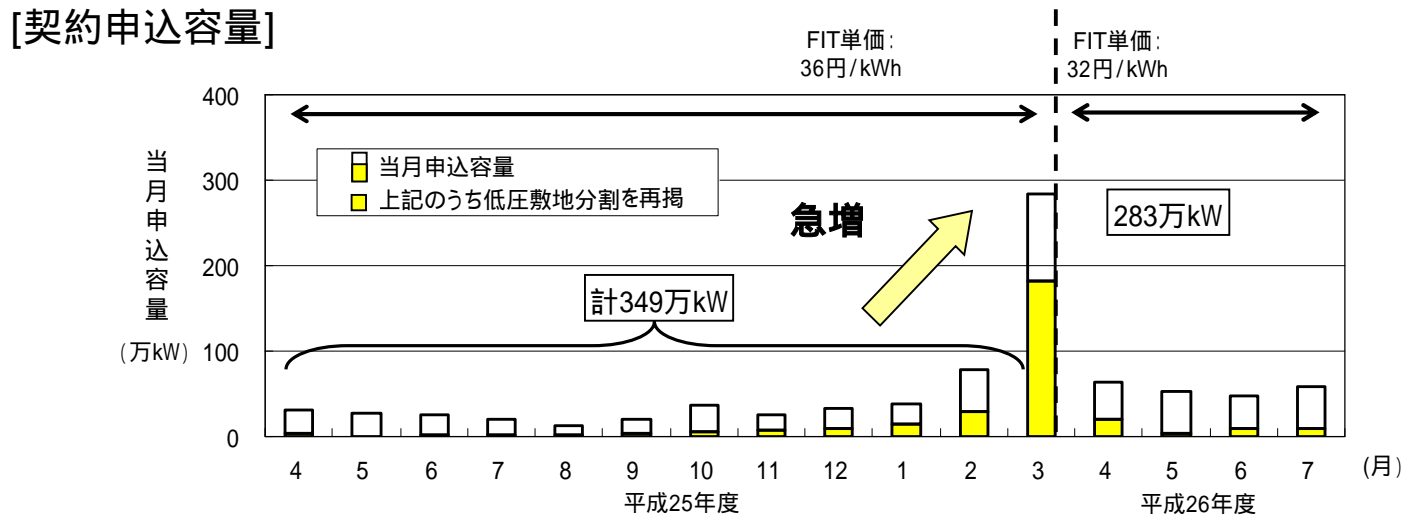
[契約申込容量]

FIT単価:
36円/kWh

FIT単価:
32円/kWh

当月申込容量

(万kW)

400
300
200
100
0

当月申込容量
上記のうち低圧敷地分割を再掲

急増

283万kW

計349万kW

4 5 6 7 8 9 10 11 12 1 2 3 4 5 6 7 (月)

平成25年度

平成26年度